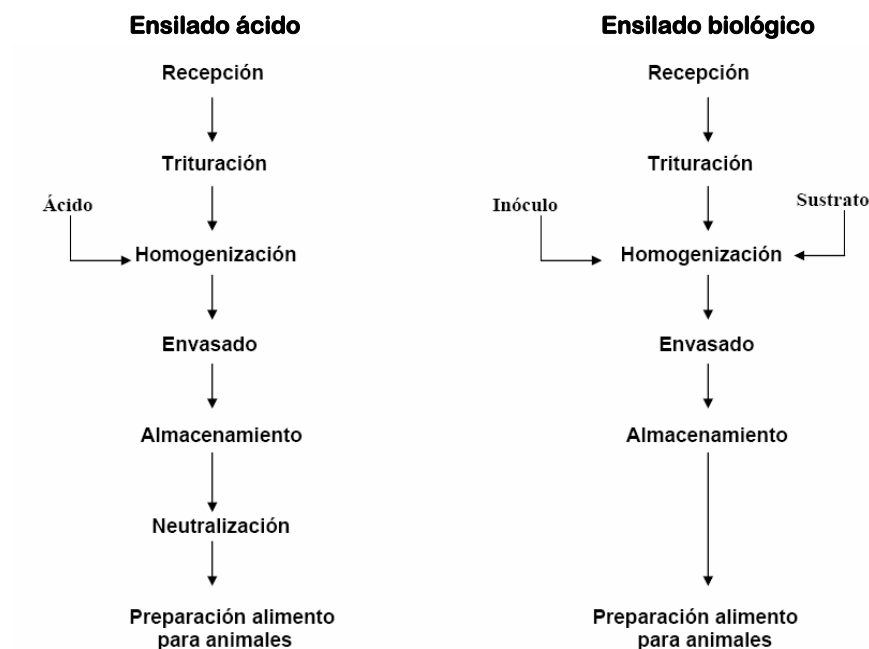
Ensilado ácido

Recepción

Trituración

Ácido

Homogenización

Envasado

Almacenamiento

Neutralización

Preparación alimento para animales

Ensilado biológico

Recepción

Trituración

Inóculo

Sustrato

Homogenización

Envasado

Almacenamiento

Preparación alimento para animales